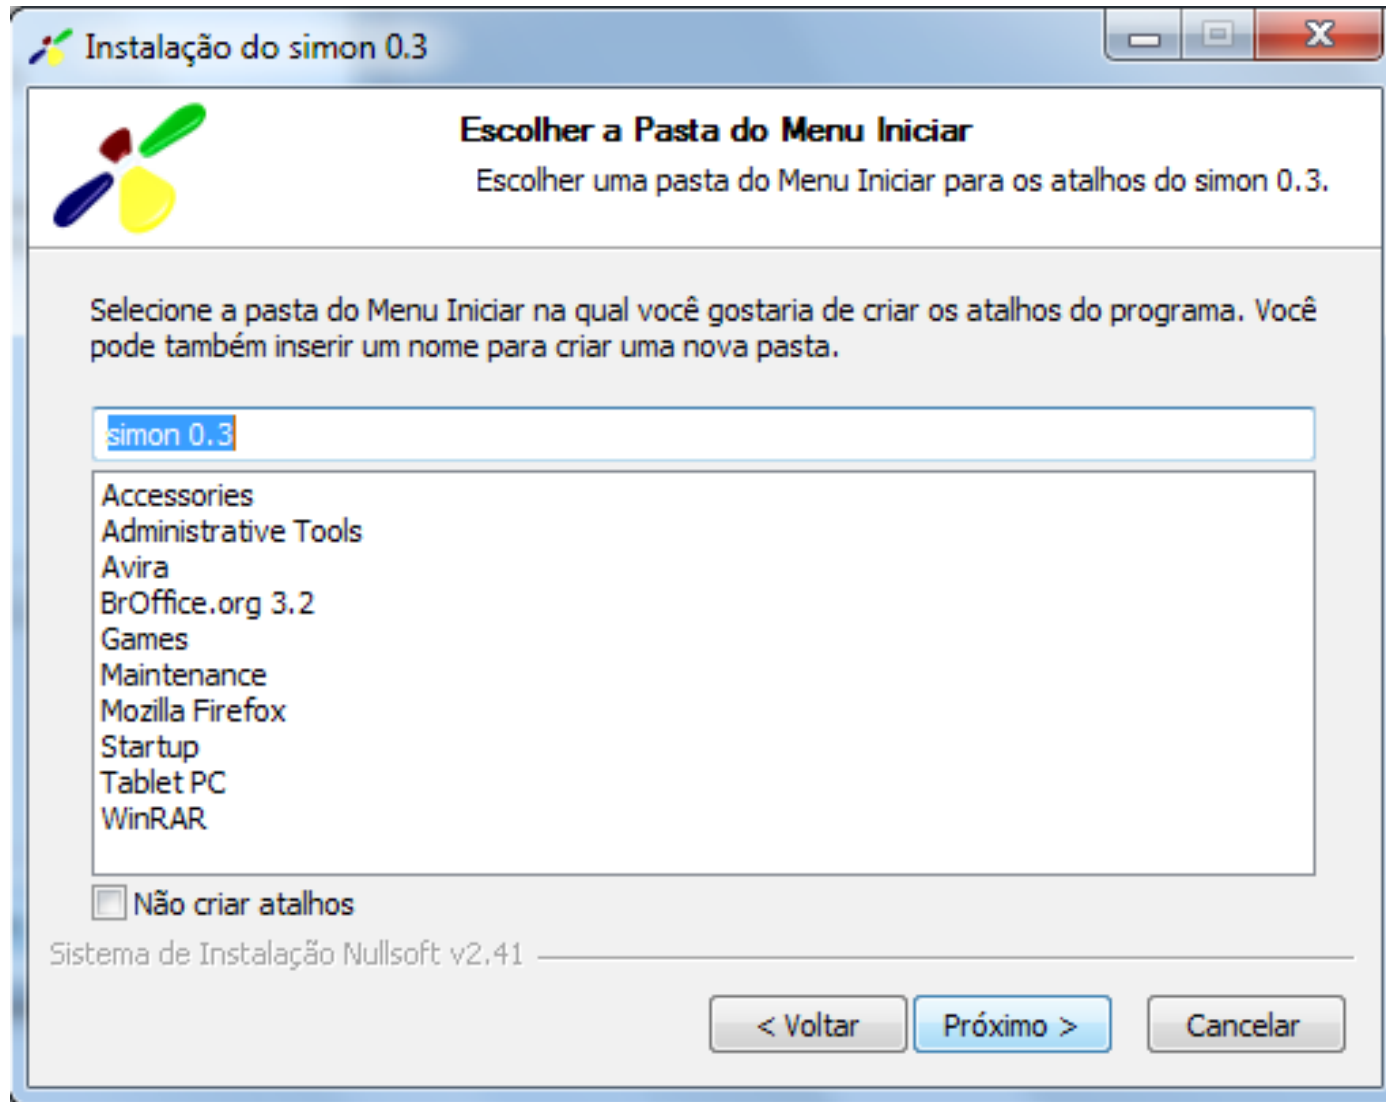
Instalação do simon 0.3

Escolher a Pasta do Menu Iniciar

Escolher uma pasta do Menu Iniciar para os atalhos do simon 0.3.

Selecione a pasta do Menu Iniciar na qual você gostaria de criar os atalhos do programa. Você pode também inserir um nome para criar uma nova pasta.

simon 0.3

Accessories
Administrative Tools
Avira
BrOffice.org 3.2
Games
Maintenance
Mozilla Firefox
Startup
Tablet PC
WinRAR

Não criar atalhos

Sistema de Instalação Nullsoft v2.41

< Voltar
Próximo >
Cancelar